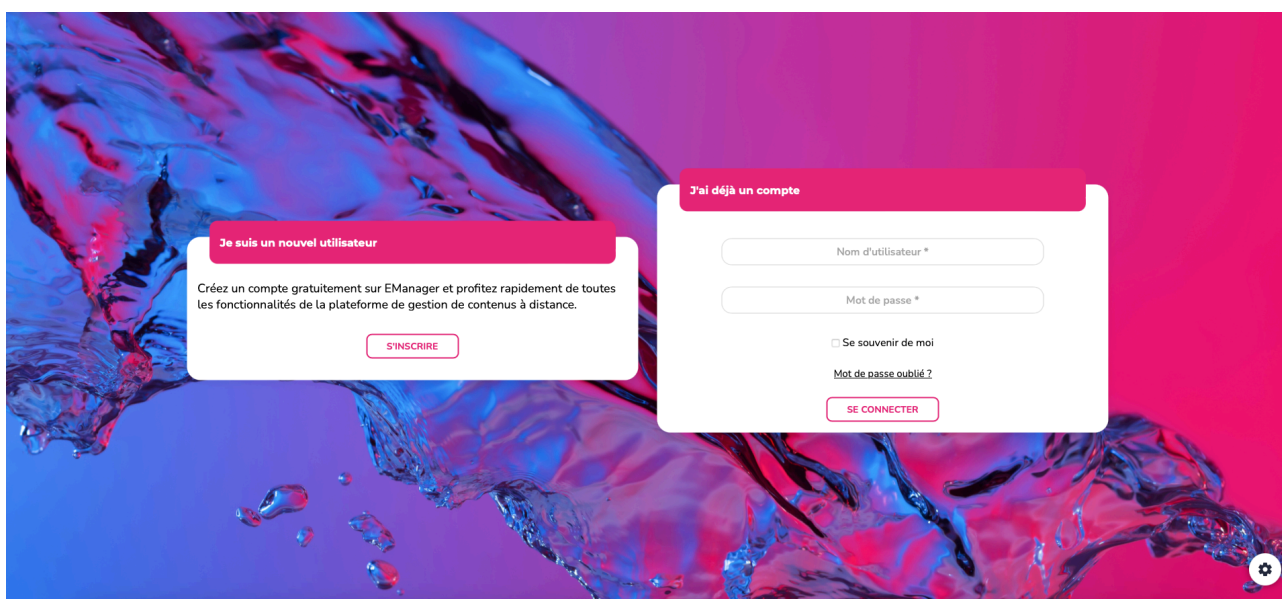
Je suis un nouvel utilisateur

Créez un compte gratuitement sur EManager et profitez rapidement de toutes les fonctionnalités de la plateforme de gestion de contenus à distance.

S'INSCRIRE

J'ai déjà un compte

Nom d'utilisateur *

Mot de passe *

Se souvenir de moi

Mot de passe oublié ?

SE CONNECTER